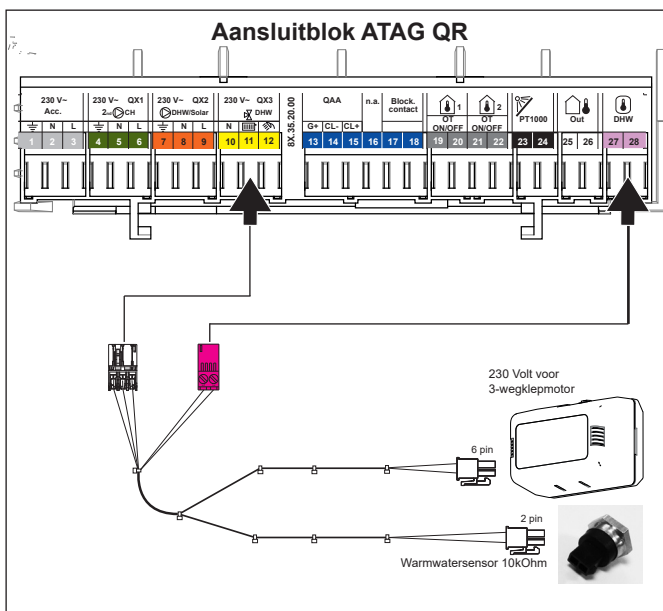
Aansluitblok ATAG QR

230 V~ Acc.
N L
1 2 3
230 V~ QX1 2 CH
N L
4 5 6
230 V~ QX2 DHW/Solar
7 8 9
230 V~ QX3 DHW
N
10 11 12
8X.35.20.00
QAA
G+ CL- CL+
13 14 15
n.a.
16
Block. contact
17 18
1 OT ON/OFF
19 20
2 OT ON/OFF
21 22
PT1000
23 24
Out
25 26
DHW
27 28

230 Volt voor 3-wegklepmotor

6 pin

2 pin

Warmwatersensor 10kOhm